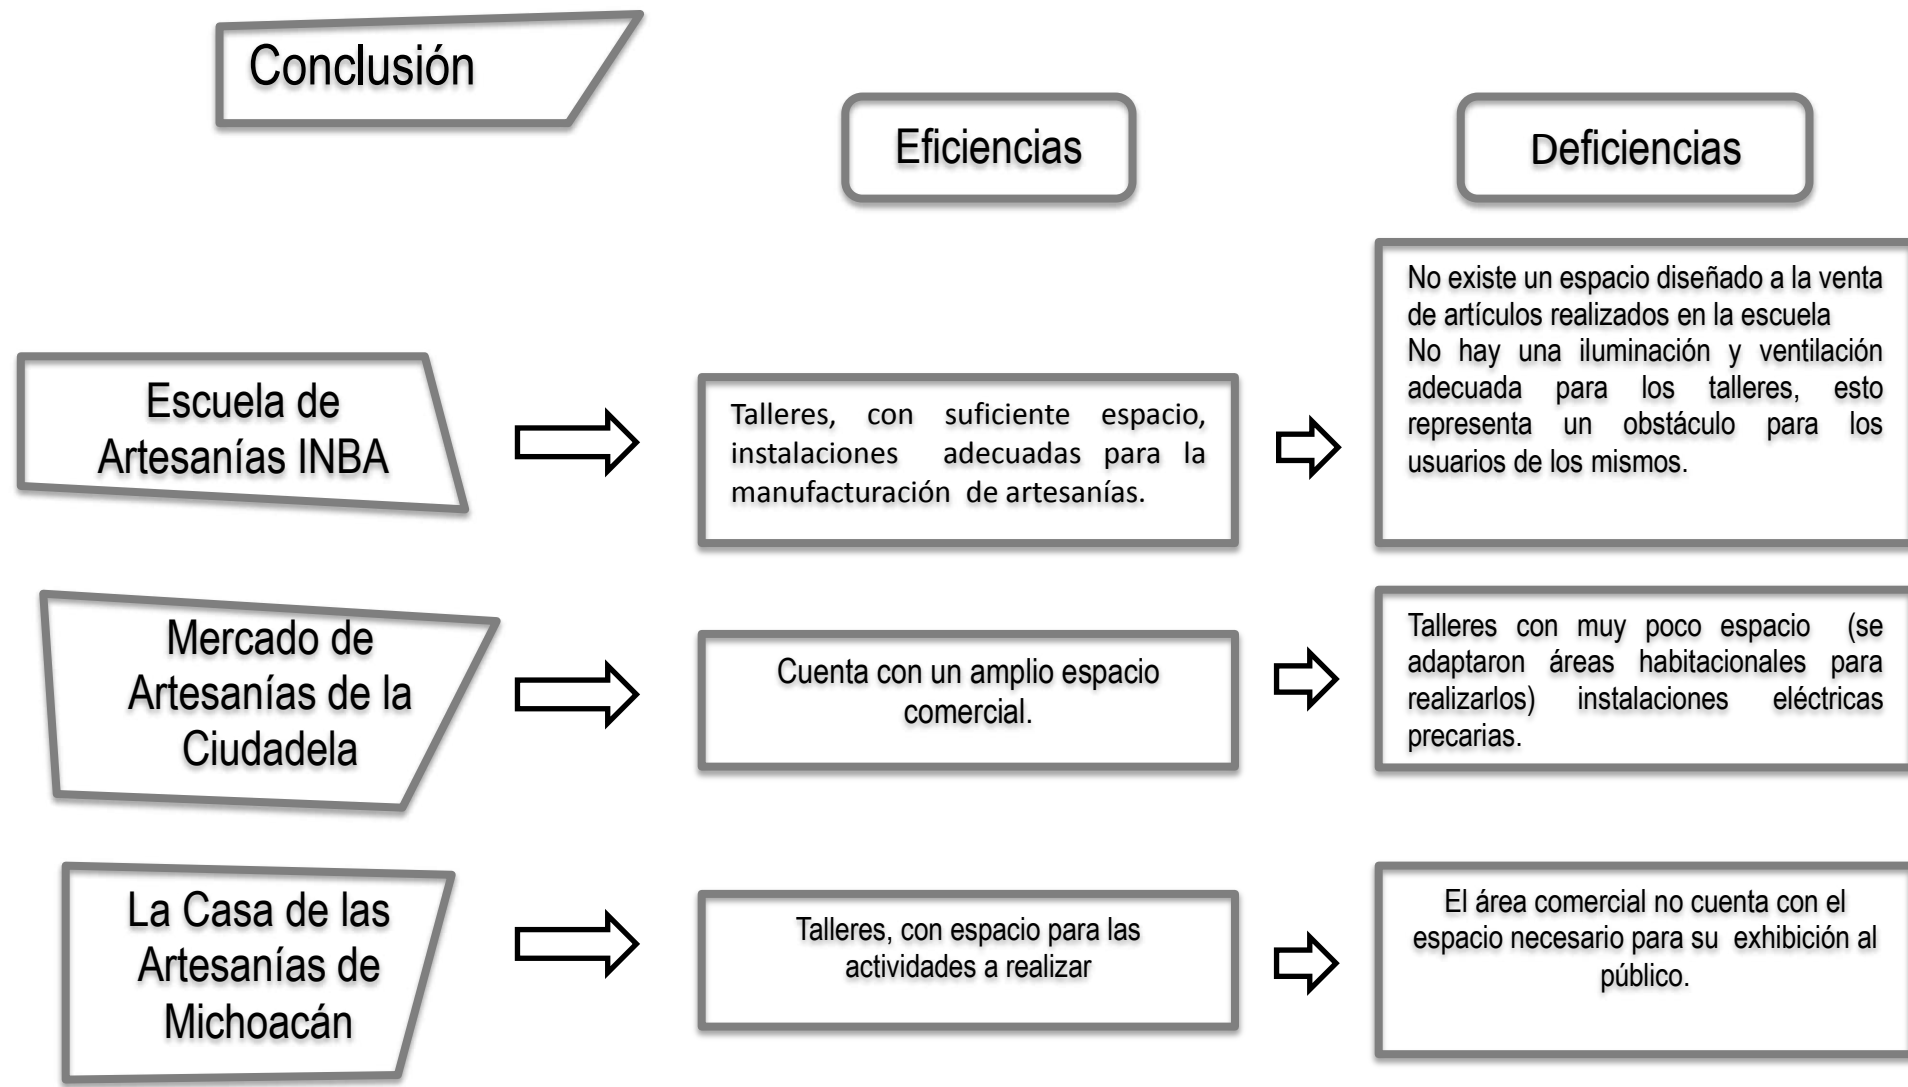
Conclusión

Eficiencias

Deficiencias

Escuela de Artesanías INBA

Talleres, con suficiente espacio, instalaciones adecuadas para la manufacturación de artesanías.

No existe un espacio diseñado a la venta de artículos realizados en la escuela
No hay una iluminación y ventilación adecuada para los talleres, esto representa un obstáculo para los usuarios de los mismos.

Mercado de Artesanías de la Ciudadela

Cuenta con un amplio espacio comercial.

Talleres con muy poco espacio (se adaptaron áreas habitacionales para realizarlos) instalaciones eléctricas precarias.

La Casa de las Artesanías de Michoacán

Talleres, con espacio para las actividades a realizar

El área comercial no cuenta con el espacio necesario para su exhibición al público.